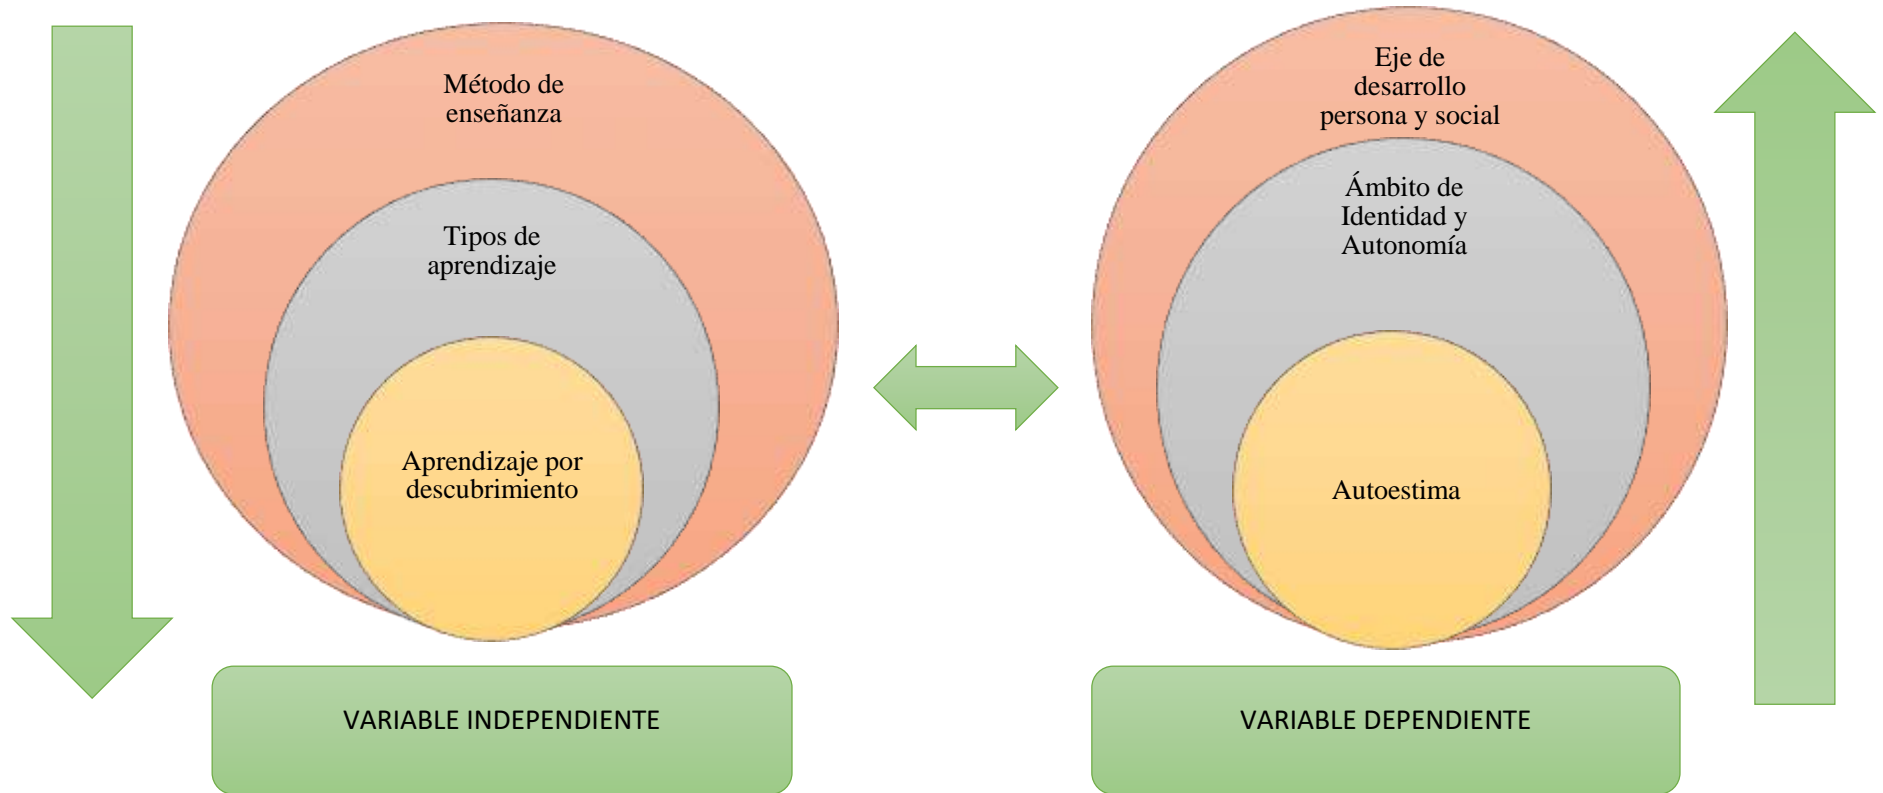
Método de enseñanza

Tipos de aprendizaje

Aprendizaje por descubrimiento

VARIABLE INDEPENDIENTE

Eje de desarrollo persona y social

Ámbito de Identidad y Autonomía

Autoestima

VARIABLE DEPENDIENTE